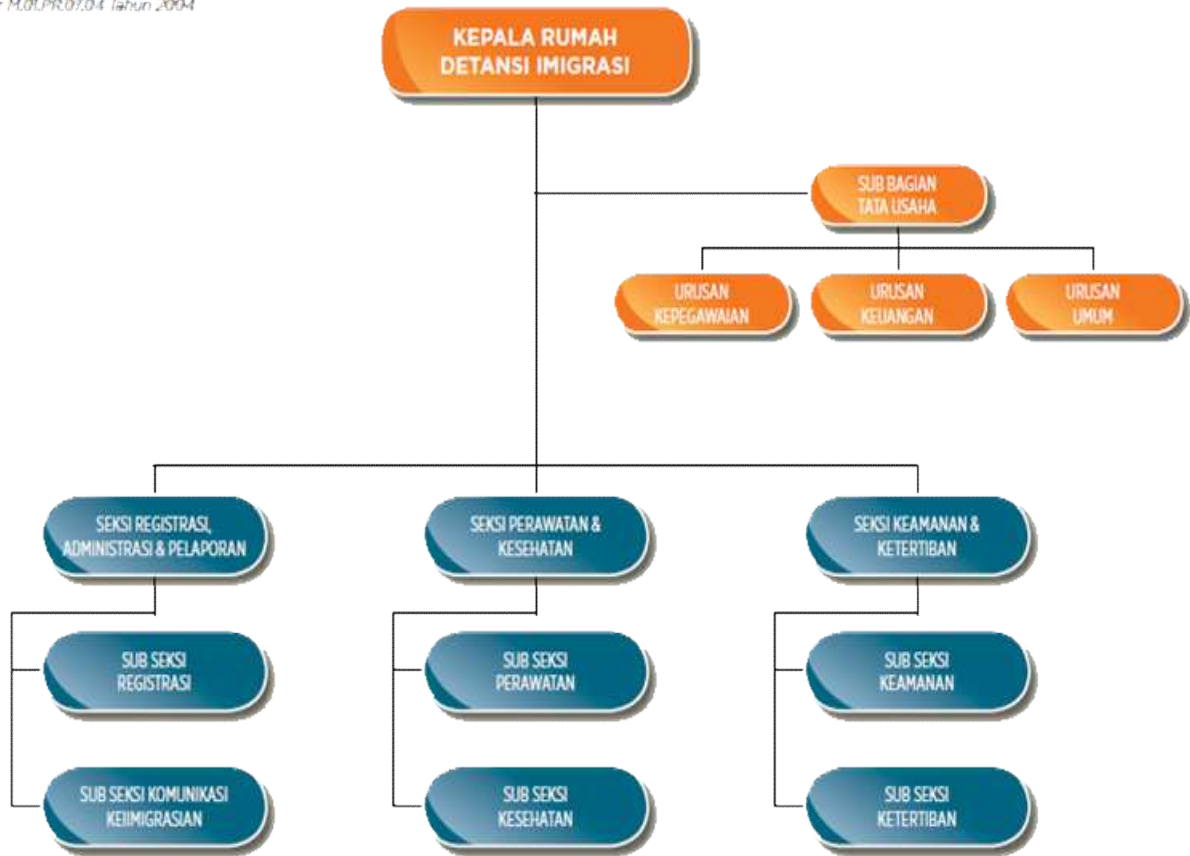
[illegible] M.01.PR.07.04 Tahun 2004

KEPALA RUMAH DETANSI IMIGRASI

SUB BAGIAN TATA USAHA

URUSAN KEPEGAWAIAN

URUSAN KEUANGAN

URUSAN UMUM

SEKSI REGISTRASI, ADMINISTRASI & PELAPORAN

SEKSI PERAWATAN & KESEHATAN

SEKSI KEAMANAN & KETERTIBAN

SUB SEKSI REGISTRASI

SUB SEKSI KOMUNIKASI KEIIMIGRASIAN

SUB SEKSI PERAWATAN

SUB SEKSI KESEHATAN

SUB SEKSI KEAMANAN

SUB SEKSI KETERTIBAN